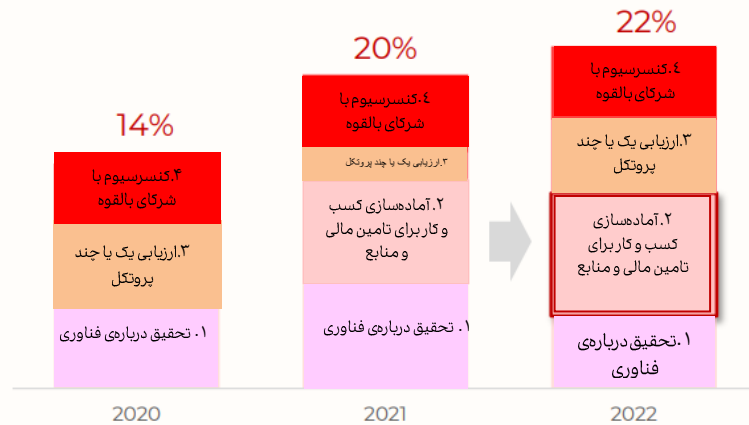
14%

۴.کنسرسیوم با شرکای بالقوه

۳.ارزیابی یک یا چند پروتکل

۱. تحقیق دربارهٔ فناوری

2020

20%

٤.کنسرسیوم با شرکای بالقوه

۳.ارزیابی یک یا چند پروتکل

۲.آماده‌سازی کسب و کار برای تامین مالی و منابع

۱. تحقیق دربارهٔ فناوری

2021

22%

٤.کنسرسیوم با شرکای بالقوه

۳.ارزیابی یک یا چند پروتکل

۲.آماده‌سازی کسب و کار برای تامین مالی و منابع

۱.تحقیق دربارهٔ فناوری

2022